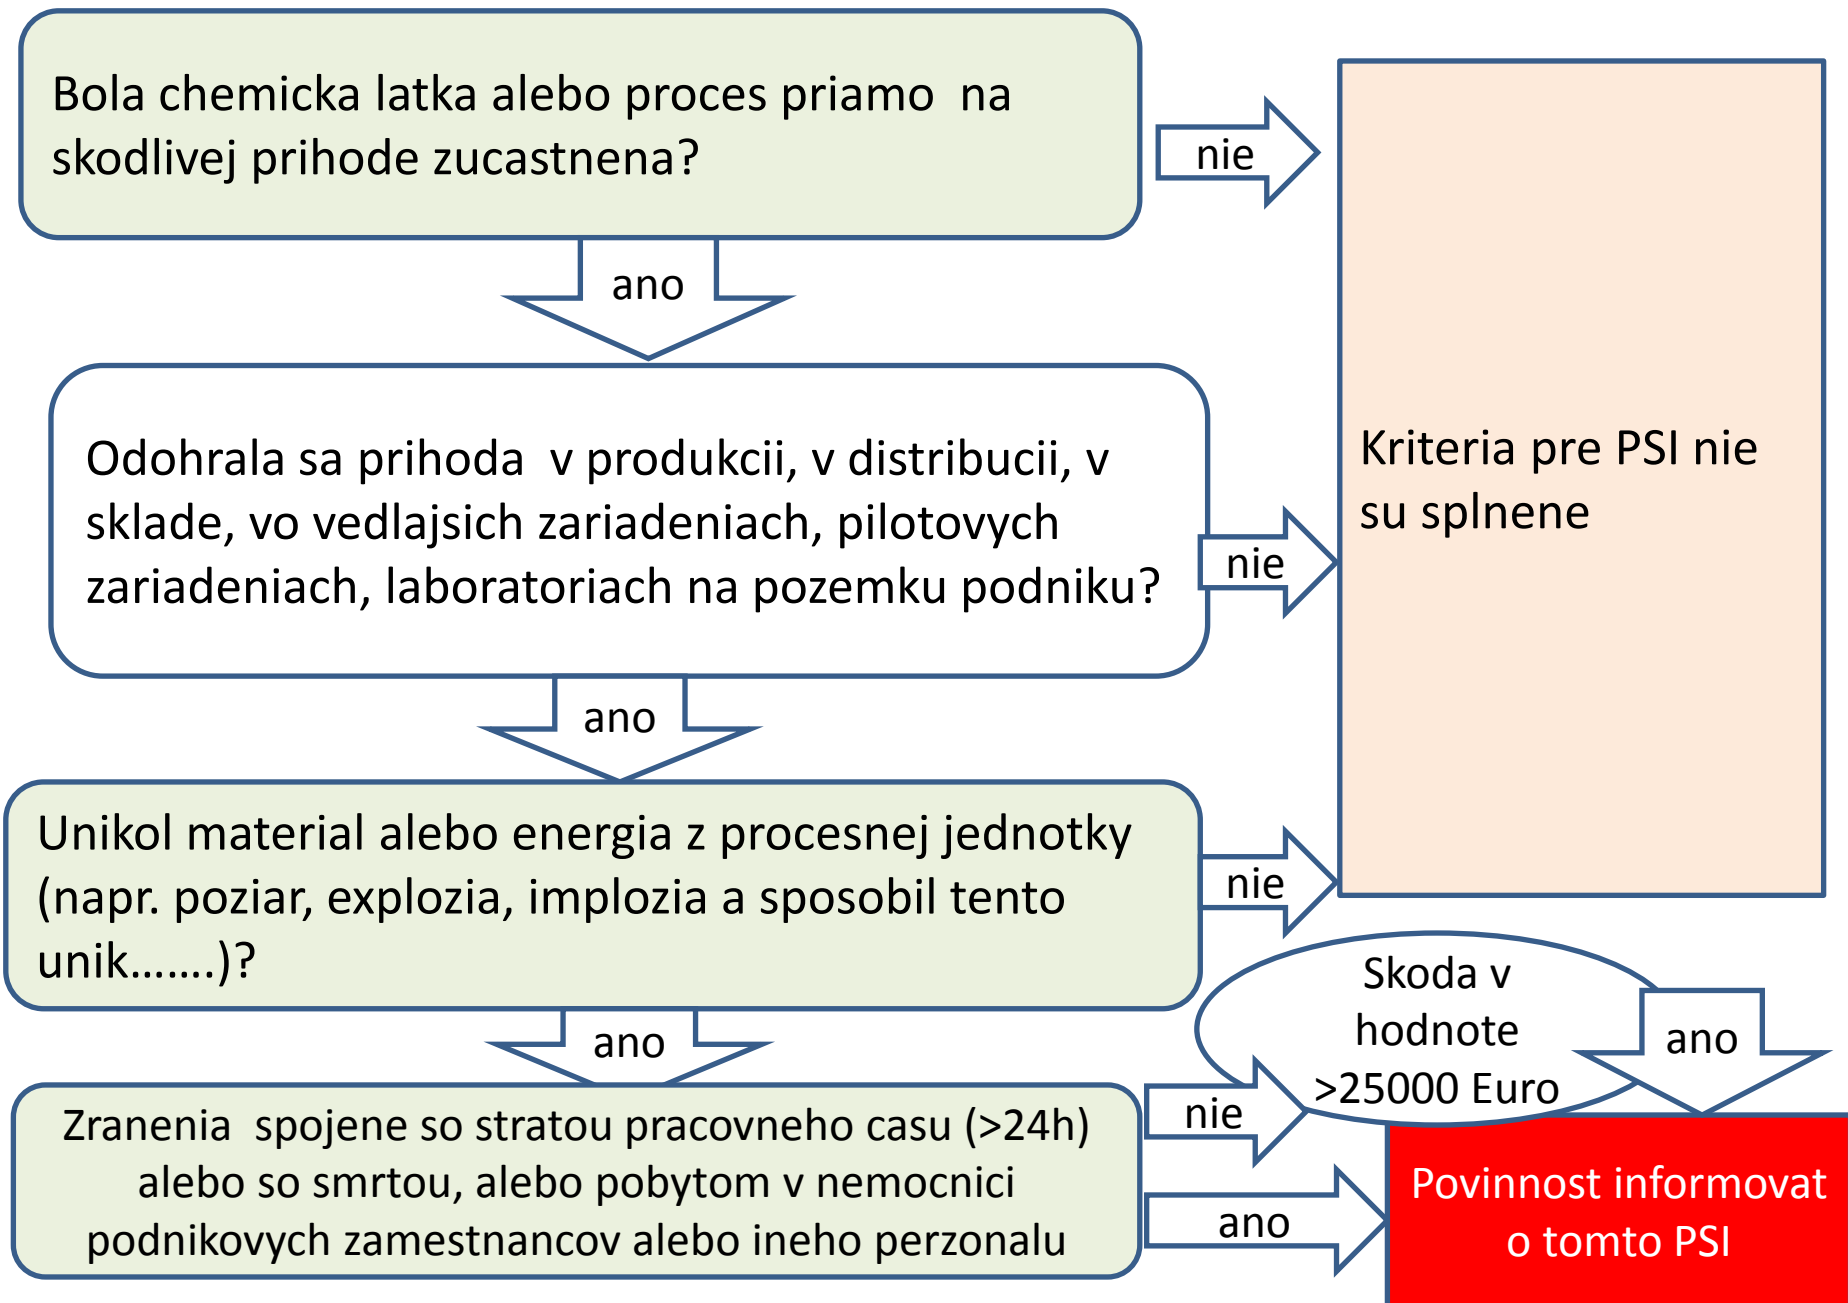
Bola chemicka latka alebo proces priamo na skodlivej prihode zucastnena?

nie

ano

Odohrala sa prihoda v produkcii, v distribucii, v sklade, vo vedlajsich zariadeniach, pilotovych zariadeniach, laboratoriach na pozemku podniku?

nie

Kriteria pre PSI nie su splnene

ano

Unikol material alebo energia z procesnej jednotky (napr. poziar, explozia, implozia a sposobil tento unik…….)?

nie

ano

Skoda v hodnote >25000 Euro

ano

nie

Zranenia spojene so stratou pracovneho casu (>24h) alebo so smrtou, alebo pobytom v nemocnici podnikovych zamestnancov alebo ineho perzonalu

ano

Povinnost informovat o tomto PSI